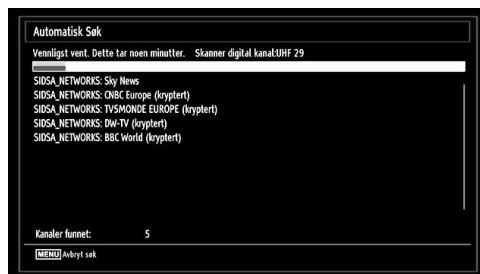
Automatisk Søk

Vennligst vent. Dette tar noen minutter. Skanner digital kanal:UHF 29

SIDSA_NETWORKS: Sky News
SIDSA_NETWORKS: CNBC Europe (kryptert)
SIDSA_NETWORKS: TV5MONDE EUROPE (kryptert)
SIDSA_NETWORKS: DW-TV (kryptert)
SIDSA_NETWORKS: BBC World (kryptert)

Kanaler funnet: 5

MENU Avbryt søk